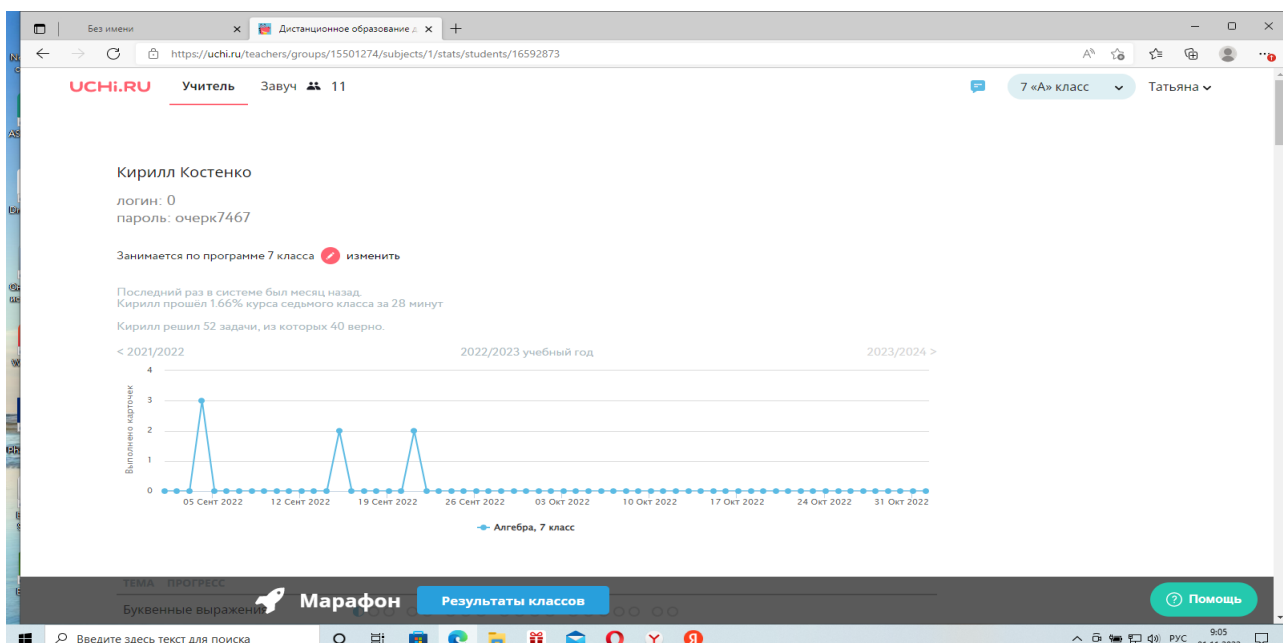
Без имени
Дистанционное образование
https://uchi.ru/teachers/groups/15501274/subjects/1/stats/students/16592873

UCHi.RU Учитель Завуч 11
7 «А» класс Татьяна

Кирилл Костенко
логин: 0
пароль: очерк7467

Занимается по программе 7 класса изменить

Последний раз в системе был месяц назад.
Кирилл прошёл 1.66% курса седьмого класса за 28 минут

Кирилл решил 52 задачи, из которых 40 верно.

< 2021/2022 2022/2023 учебный год 2023/2024 >

Выполнено карточек
4
3
2
1
0
05 Сент 2022 12 Сент 2022 19 Сент 2022 26 Сент 2022 03 Окт 2022 10 Окт 2022 17 Окт 2022 24 Окт 2022 31 Окт 2022

Алгебра, 7 класс

ТЕМА ПРОГРЕСС
Буквенные выражения
Марафон Результаты классов
Помощь

Введите здесь текст для поиска
РУС 9:05